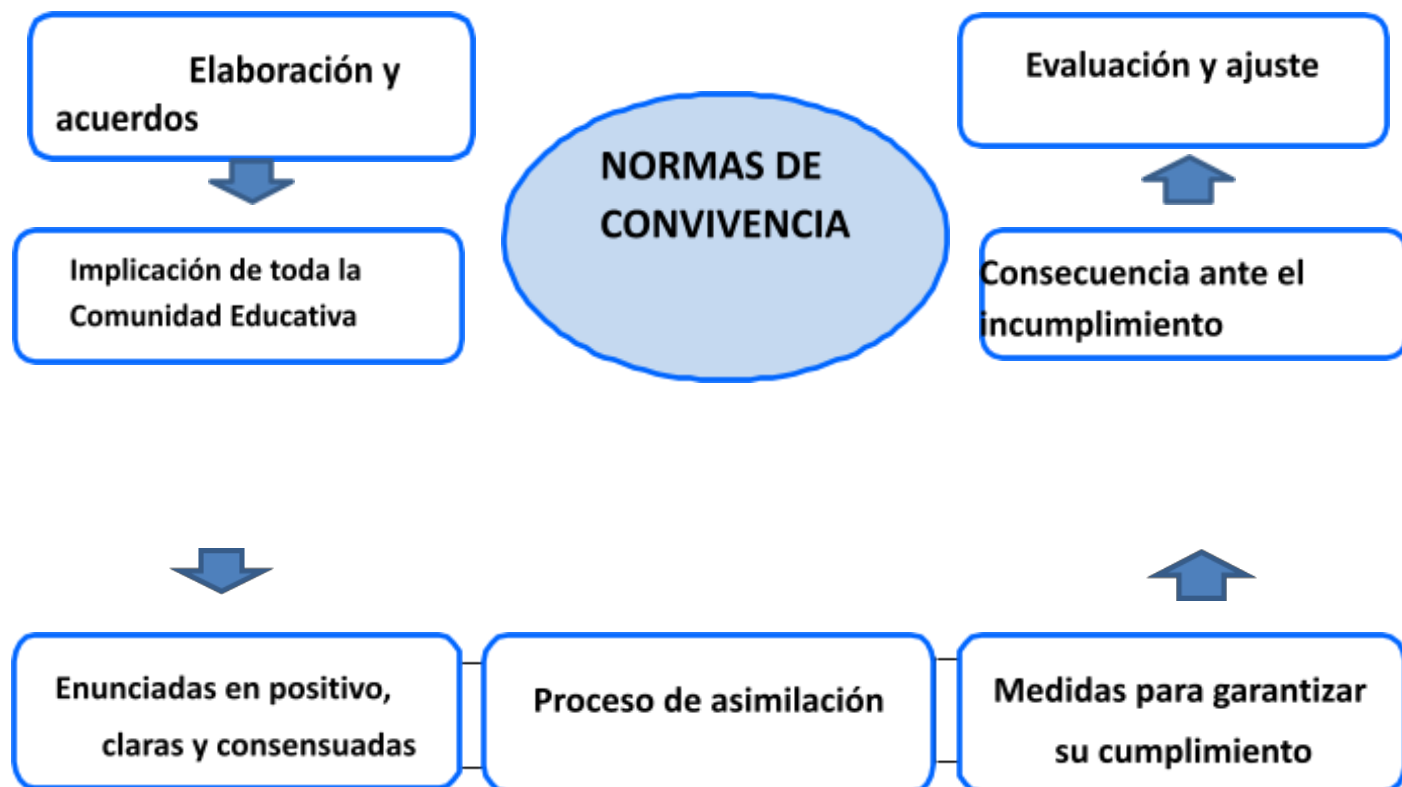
Elaboración y acuerdos

NORMAS DE CONVIVENCIA

Evaluación y ajuste

Implicación de toda la Comunidad Educativa

Consecuencia ante el incumplimiento

Enunciadas en positivo, claras y consensuadas

Proceso de asimilación

Medidas para garantizar su cumplimiento